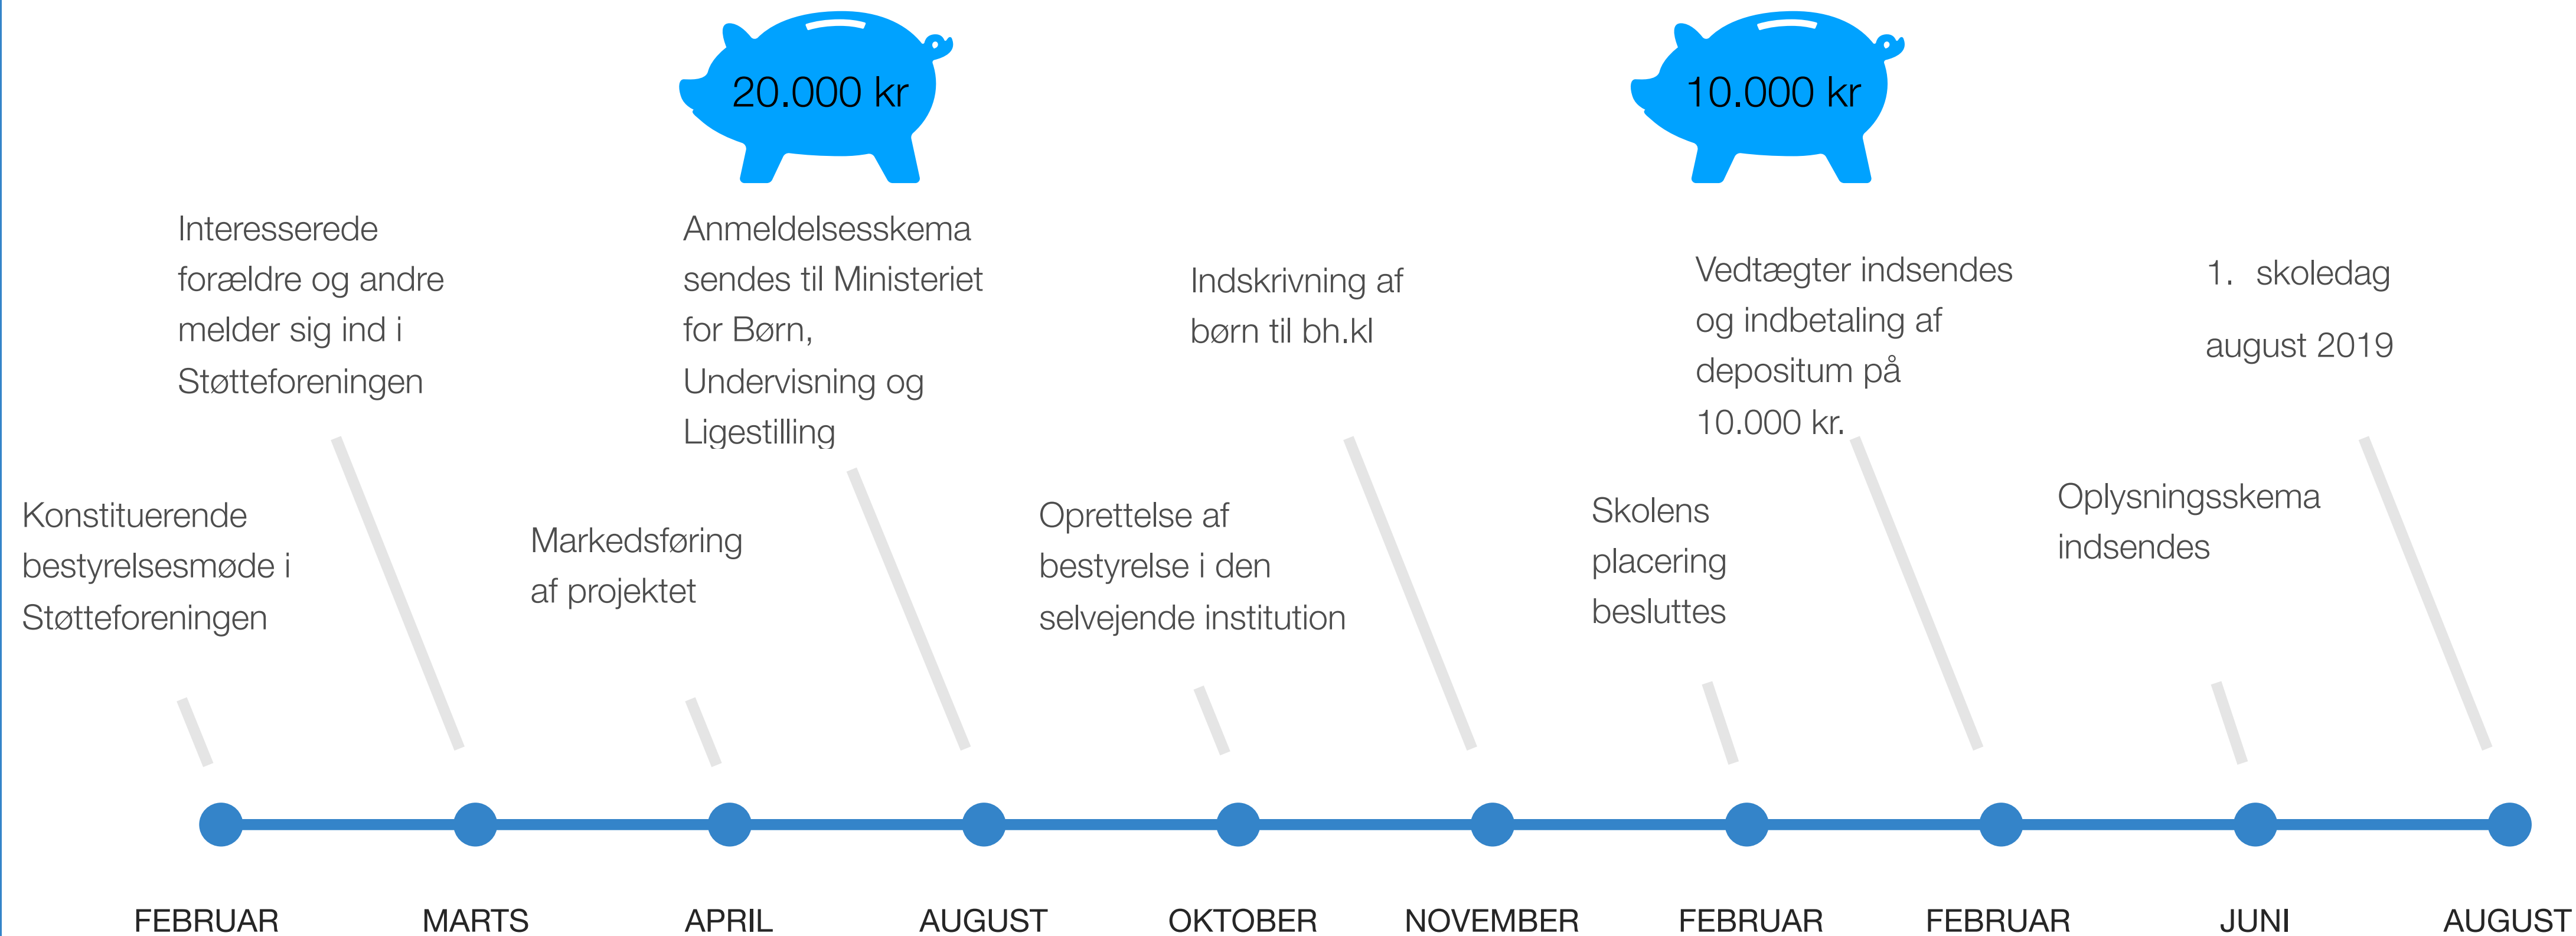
20.000 kr

10.000 kr

Interesserede forældre og andre melder sig ind i Støtteforeningen

Anmeldelsesskema sendes til Ministeriet for Børn, Undervisning og Ligestilling

Indskrivning af børn til bh.kl

Vedtægter indsendes og indbetaling af depositum på 10.000 kr.

1. skoledag

august 2019

Konstituerende bestyrelsesmøde i Støtteforeningen

Markedsføring af projektet

Oprettelse af bestyrelse i den selvejende institution

Skolens placering besluttes

Oplysningsskema indsendes

FEBRUAR MARTS APRIL AUGUST OKTOBER NOVEMBER FEBRUAR FEBRUAR JUNI AUGUST